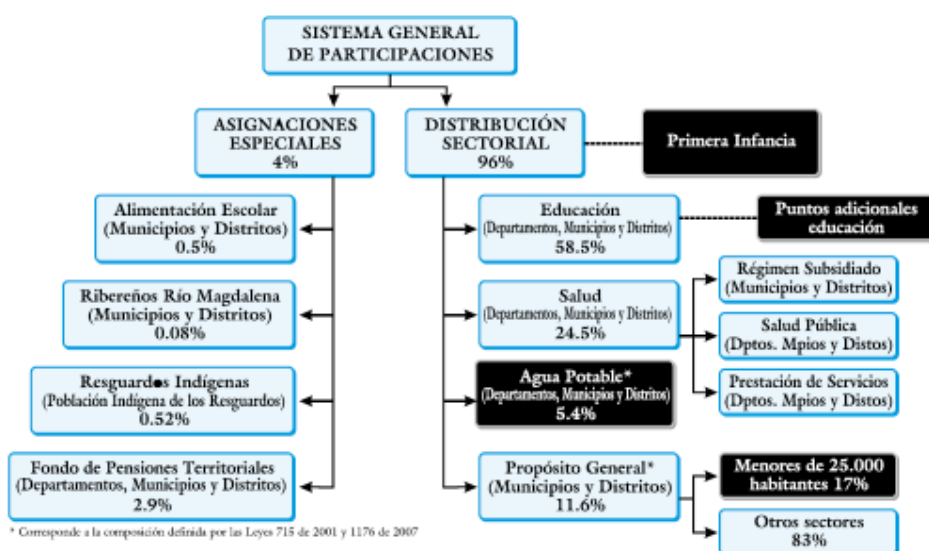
SISTEMA GENERAL DE PARTICIPACIONES

ASIGNACIONES ESPECIALES
4%

DISTRIBUCIÓN SECTORIAL
96%

Primera Infancia

Alimentación Escolar
(Municipios y Distritos)
0.5%

Ribereños Río Magdalena
(Municipios y Distritos)
0.08%

Resguardos Indígenas
(Población Indígena de los Resguardos)
0.52%

Fondo de Pensiones Territoriales
(Departamentos, Municipios y Distritos)
2.9%

Educación
(Departamentos, Municipios y Distritos)
58.5%

Puntos adicionales educación

Salud
(Departamentos, Municipios y Distritos)
24.5%

Régimen Subsidiado
(Municipios y Distritos)

Salud Pública
(Dptos. Mpios y Distos)

Prestación de Servicios
(Dptos. Mpios y Distos)

Agua Potable*
(Departamentos, Municipios y Distritos)
5.4%

Propósito General*
(Municipios y Distritos)
11.6%

Menores de 25.000 habitantes 17%

Otros sectores
83%

* Corresponde a la composición definida por las Leyes 715 de 2001 y 1176 de 2007